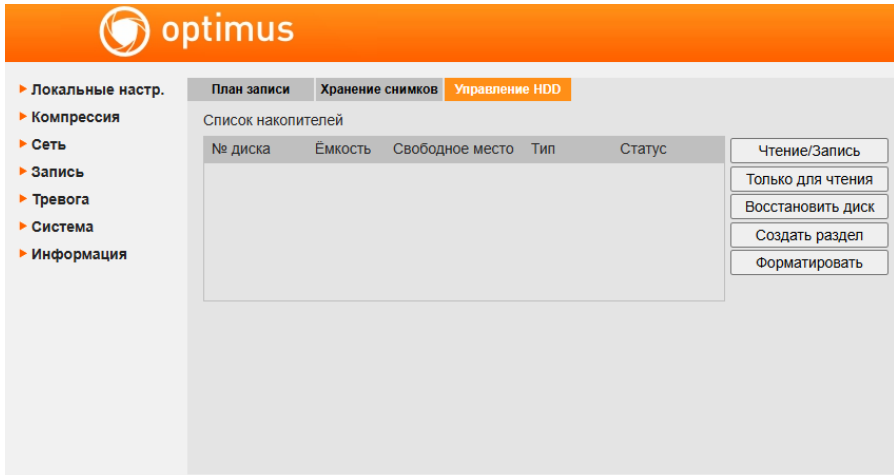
optimus

Локальные настр.
Компрессия
Сеть
Запись
Тревога
Система
Информация

План записи | Хранение снимков | Управление HDD

Список накопителей

| № диска | Ёмкость | Свободное место | Тип | Статус |
|---|---|---|---|---|

Чтение/Запись
Только для чтения
Восстановить диск
Создать раздел
Форматировать